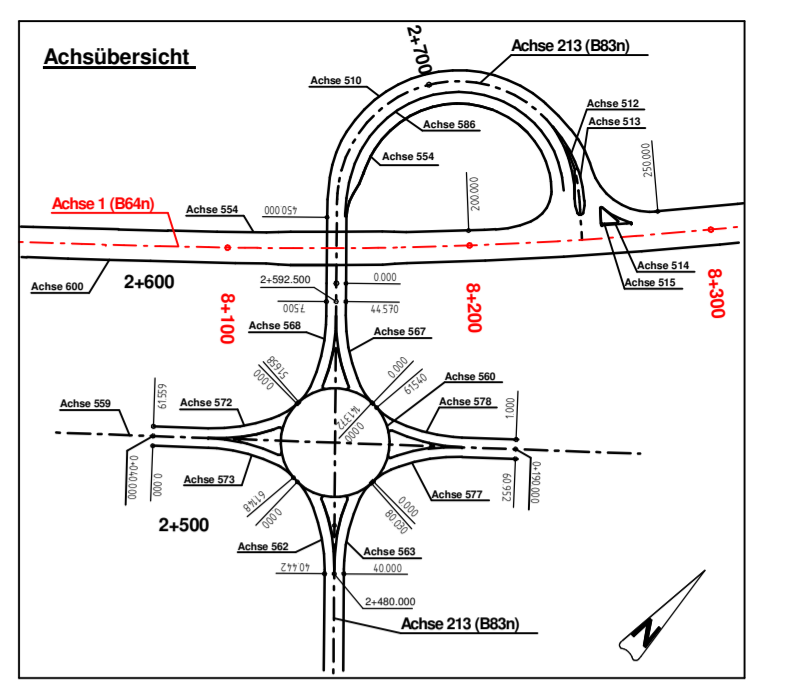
Achsübersicht

2+700

Achse 213 (B83n)

Achse 510

Achse 586

Achse 512

Achse 513

Achse 554

250.000

Achse 1 (B64n)

Achse 554

450.000

200.000

Achse 600

2+600

2+592.500

0.000

7.500

44.570

8+100

8+200

Achse 514

Achse 515

8+300

Achse 568

Achse 567

0.000

57.658

0.000

61.540

Achse 560

Achse 559

61.559

Achse 572

141.372

0.000

Achse 578

1.000

0+040.000

0.000

Achse 573

61.148

0.000

Achse 577

0.000

60.080

60.952

0+190.000

2+500

Achse 562

Achse 563

40.442

40.000

2+480.000

Achse 213 (B83n)

N